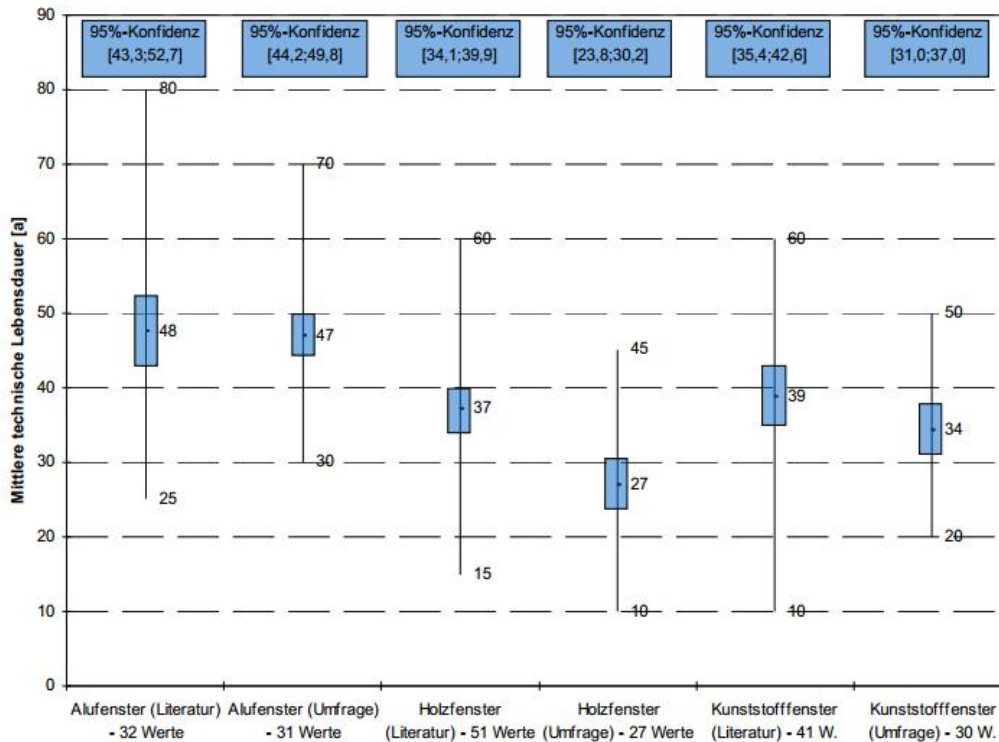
95%-Konfidenz [43,3;52,7]
95%-Konfidenz [44,2;49,8]
95%-Konfidenz [34,1;39,9]
95%-Konfidenz [23,8;30,2]
95%-Konfidenz [35,4;42,6]
95%-Konfidenz [31,0;37,0]

Mittlere technische Lebensdauer [a]

90
80
70
60
50
40
30
20
10
0

80
48
25
70
47
30
60
37
15
45
27
10
60
39
10
50
34
20

Alufenster (Literatur) - 32 Werte
Alufenster (Umfrage) - 31 Werte
Holzfenster (Literatur) - 51 Werte
Holzfenster (Umfrage) - 27 Werte
Kunststofffenster (Literatur) - 41 W.
Kunststofffenster (Umfrage) - 30 W.